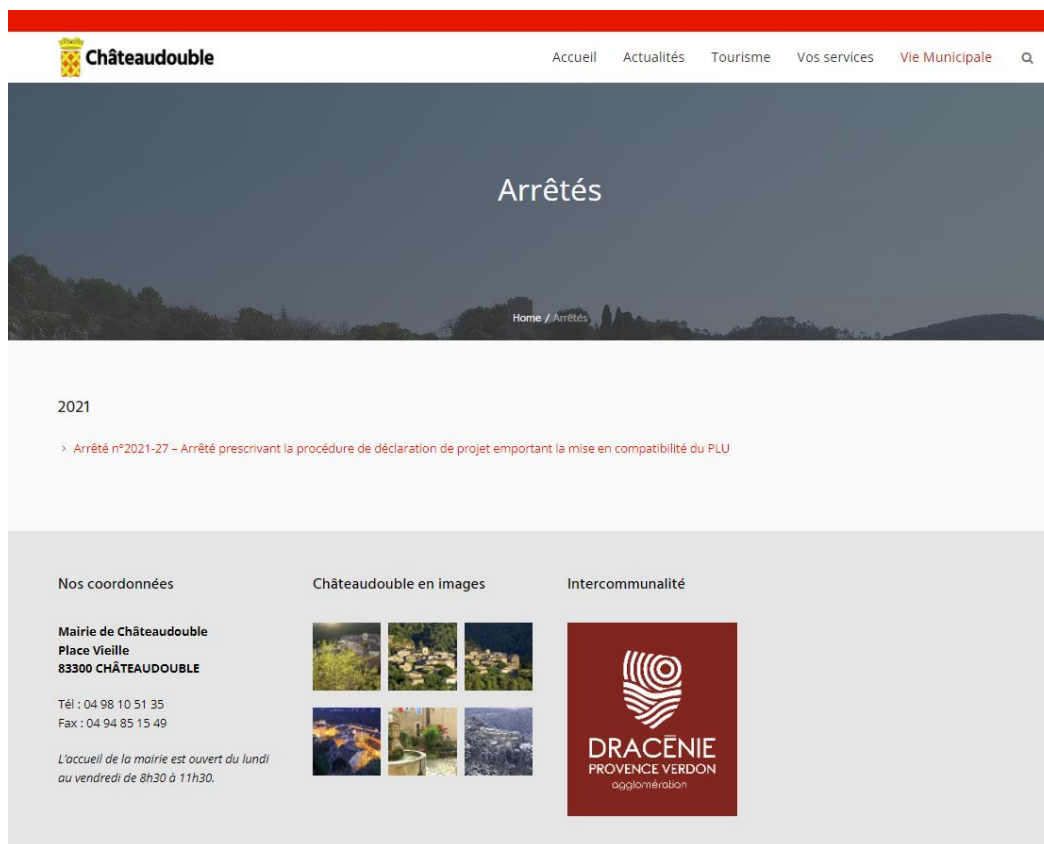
Châteaudouble

Accueil Actualités Tourisme Vos services Vie Municipale

Arrêtés

Home / Arrêtés

2021

› Arrêté n°2021-27 – Arrêté prescrivant la procédure de déclaration de projet emportant la mise en compatibilité du PLU

Nos coordonnées

Mairie de Châteaudouble
Place Vieille
83300 CHÂTEAUDOUBLE

Tél : 04 98 10 51 35
Fax : 04 94 85 15 49

L'accueil de la mairie est ouvert du lundi au vendredi de 8h30 à 11h30.

Châteaudouble en images

Intercommunalité

DRACÉNIE
PROVENCE VERDON
agglomération